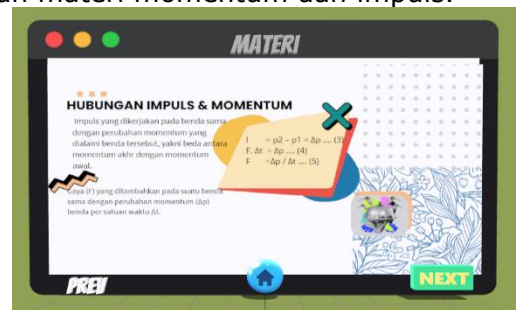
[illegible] materi momentum dan impuls.

MATERI

HUBUNGAN IMPULS & MOMENTUM

Impuls yang dikerjakan pada benda sama dengan perubahan momentum yang dialami benda tersebut, yakni beda antara momentum akhir dengan momentum awal.

Gaya (F) yang ditambahkan pada suatu benda sama dengan perubahan momentum (Δp) benda per satuan waktu Δt.

I = p2 – p1 = Δp .... (3)
F. Δt = Δp .... (4)
F = Δp / Δt .... (5)

PREV

NEXT